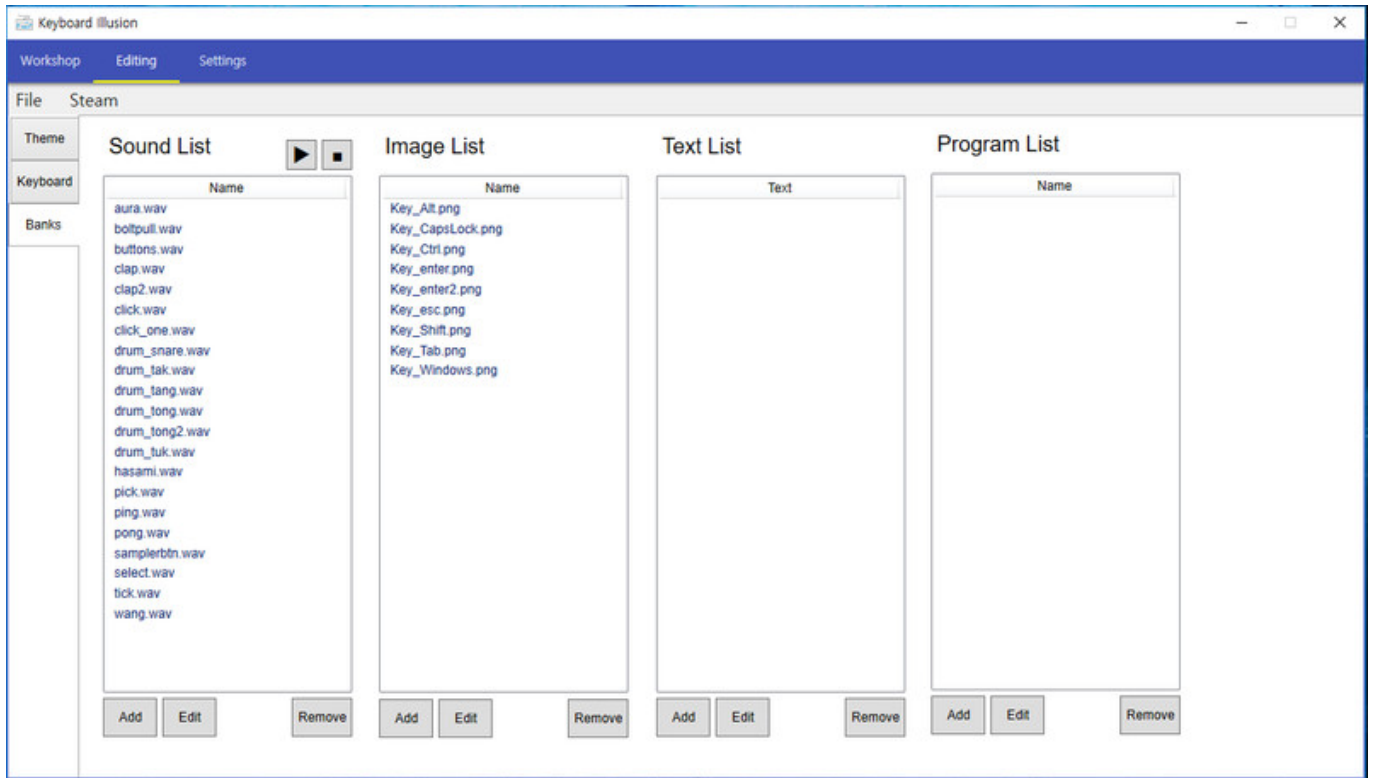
Keyboard Illusion

Workshop Editing Settings

File Steam

Theme
Keyboard
Banks

Sound List

| Name |
|---|
| aura.wav |
| boltpull.wav |
| buttons.wav |
| clap.wav |
| clap2.wav |
| click.wav |
| click_one.wav |
| drum_snare.wav |
| drum_tak.wav |
| drum_tang.wav |
| drum_tong.wav |
| drum_tong2.wav |
| drum_tuk.wav |
| hasami.wav |
| pick.wav |
| ping.wav |
| pong.wav |
| samplerbtn.wav |
| select.wav |
| tick.wav |
| wang.wav |

Add Edit Remove

Image List

| Name |
|---|
| Key_Alt.png |
| Key_CapsLock.png |
| Key_Ctrl.png |
| Key_enter.png |
| Key_enter2.png |
| Key_esc.png |
| Key_Shift.png |
| Key_Tab.png |
| Key_Windows.png |

Add Edit Remove

Text List

| Text |
|---|

Add Edit Remove

Program List

| Name |
|---|

Add Edit Remove